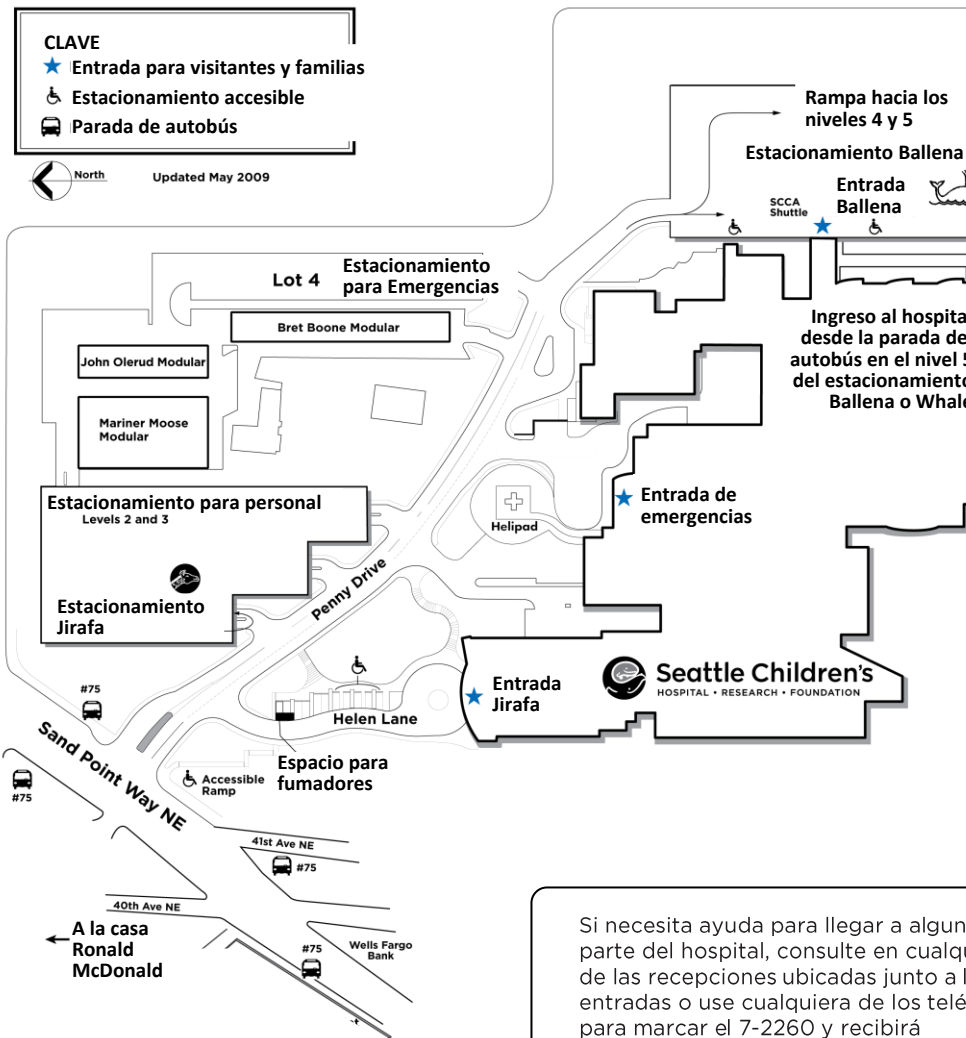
CLAVE
Entrada para visitantes y familias
Estacionamiento accesible
Parada de autobús

North

Updated May 2009

Rampa hacia los niveles 4 y 5

Estacionamiento Ballena

SCCA Shuttle

Entrada Ballena

Lot 4

Estacionamiento para Emergencias

Bret Boone Modular

John Olerud Modular

Mariner Moose Modular

Ingreso al hospita desde la parada de autobús en el nivel 5 del estacionamient Ballena o Whal

Entrada de emergencias

Helipad

Estacionamiento para personal
Levels 2 and 3

Estacionamiento Jirafa

Penny Drive

Entrada Jirafa

Seattle Children's
HOSPITAL • RESEARCH • FOUNDATION

#75

Helen Lane

Sand Point Way NE

#75

Accessible Ramp

Espacio para fumadores

41st Ave NE

#75

40th Ave NE

A la casa Ronald McDonald

#75

Wells Fargo Bank

Si necesita ayuda para llegar a algun parte del hospital, consulte en cualq de las recepciones ubicadas junto a l entradas o use cualquiera de los telé para marcar el 7-2260 y recibirá